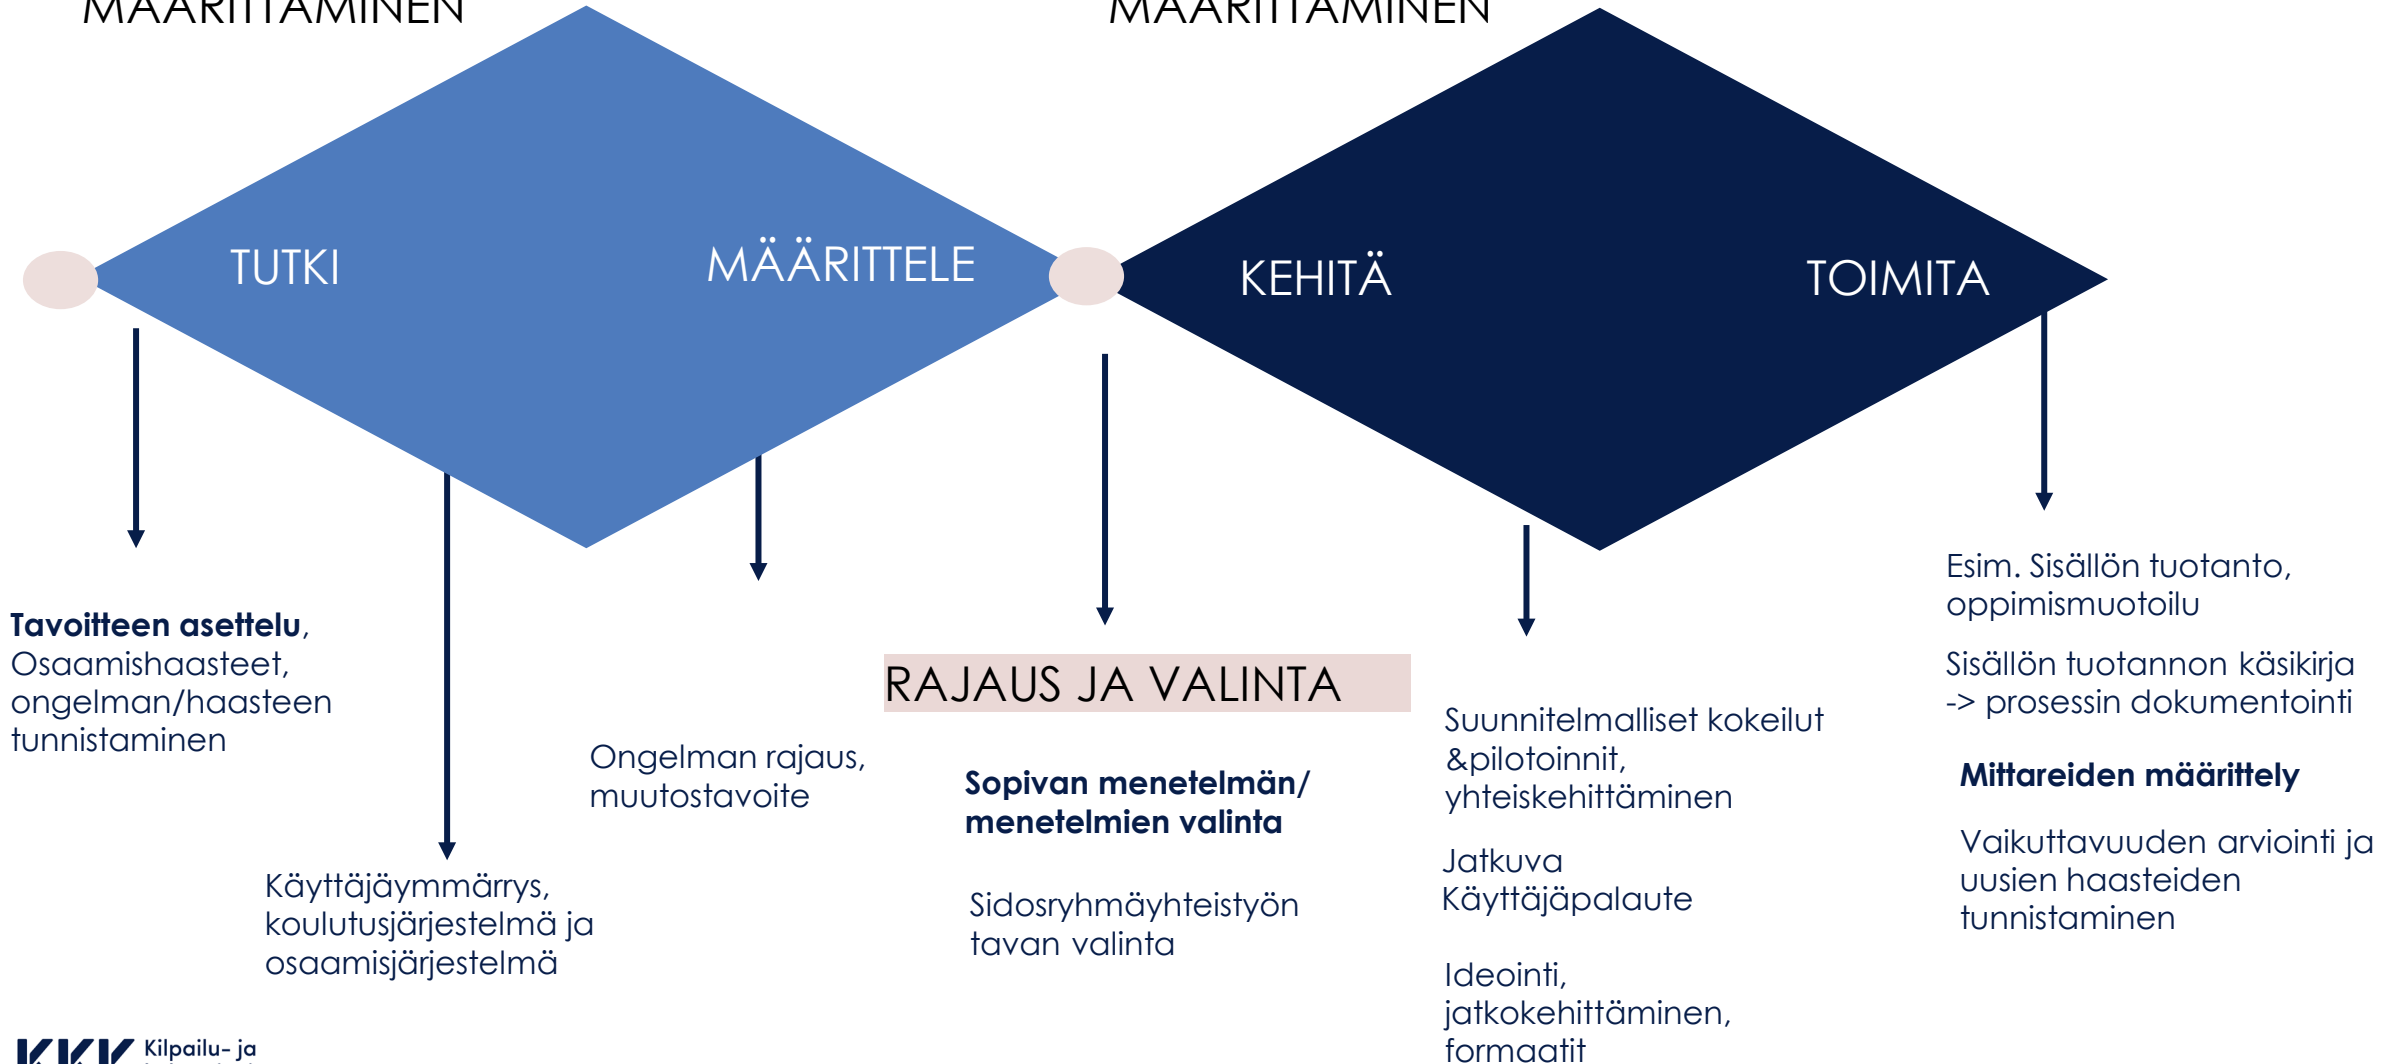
MÄÄRITTÄMINEN

MÄÄRITTÄMINEN

TUTKI

MÄÄRITTELE

KEHITÄ

TOIMITA

**Tavoitteen asettelu**, Osaamishaasteet, ongelman/haasteen tunnistaminen

Käyttäjäymmärrys, koulutusjärjestelmä ja osaamisjärjestelmä

Ongelman rajaus, muutostavoite

RAJAUS JA VALINTA

**Sopivan menetelmän/ menetelmien valinta**

Sidosryhmäyhteistyön tavan valinta

Suunnitelmalliset kokeilut &pilotoinnit, yhteiskehittäminen

Jatkuva Käyttäjäpalaute

Ideointi, jatkokehittäminen, formaatit

Esim. Sisällön tuotanto, oppimismuotoilu

Sisällön tuotannon käsikirja -> prosessin dokumentointi

**Mittareiden määrittely**

Vaikuttavuuden arviointi ja uusien haasteiden tunnistaminen

KKK Kilpailu- ja